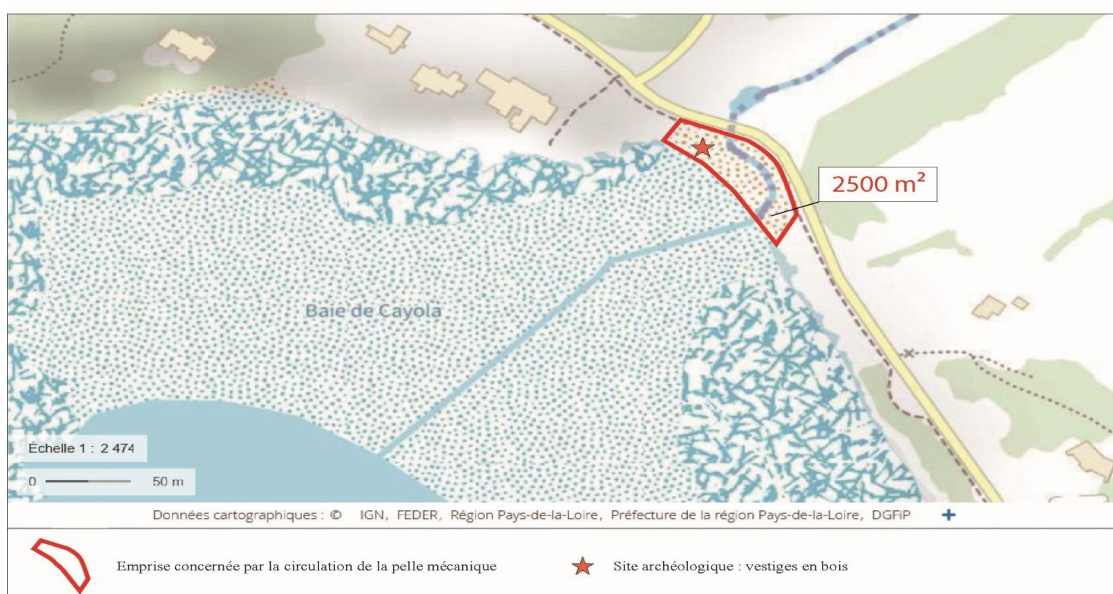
2500 m²

Baie de Cayola

Échelle 1 : 2 474

0 50 m

Données cartographiques : © IGN, FEDER, Région Pays-de-la-Loire, Préfecture de la région Pays-de-la-Loire, DGFiP +

Emprise concernée par la circulation de la pelle mécanique

Site archéologique : vestiges en bois